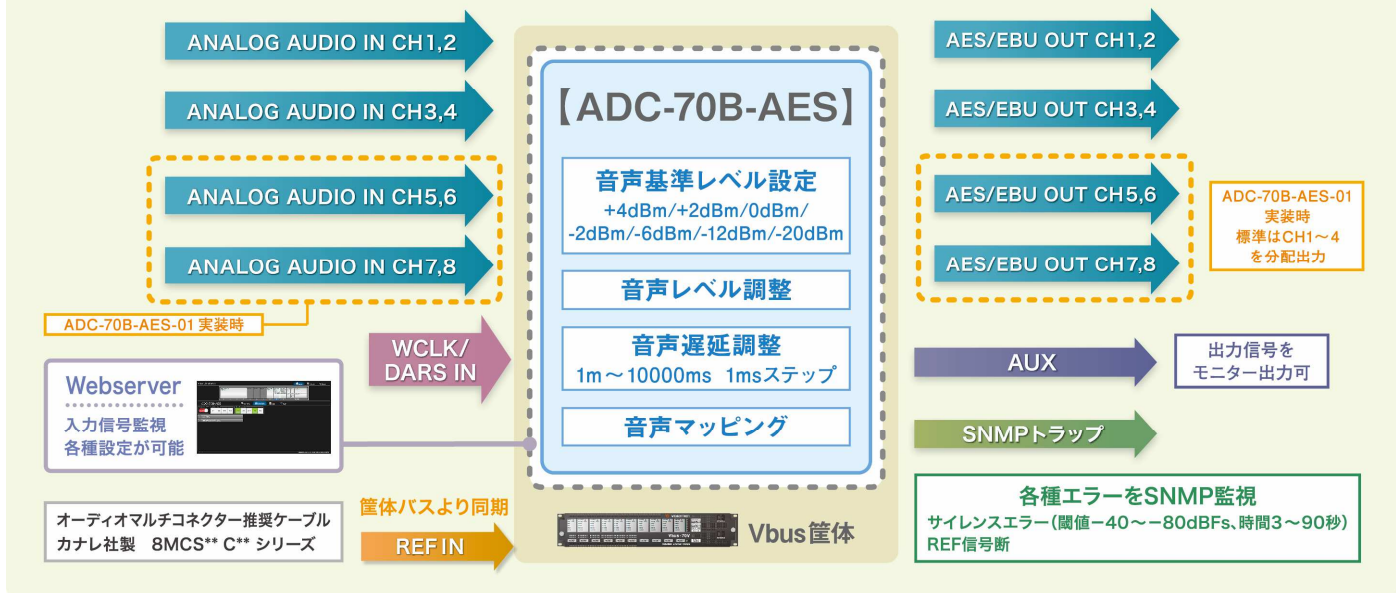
ANALOG AUDIO IN CH1,2

ANALOG AUDIO IN CH3,4

ANALOG AUDIO IN CH5,6

ANALOG AUDIO IN CH7,8

ADC-70B-AES-01 実装時

WCLK/ DARS IN

Webserver

入力信号監視
各種設定が可能

オーディオマルチコネクター推奨ケーブル
カナレ社製 8MCS** C** シリーズ

筐体バスより同期

REF IN

【ADC-70B-AES】

音声基準レベル設定
+4dBm/+2dBm/0dBm/ -2dBm/-6dBm/-12dBm/-20dBm

音声レベル調整

音声遅延調整
1m～10000ms 1msステップ

音声マッピング

Vbus筐体

AES/EBU OUT CH1,2

AES/EBU OUT CH3,4

AES/EBU OUT CH5,6

AES/EBU OUT CH7,8

ADC-70B-AES-01
実装時
標準はCH1～4
を分配出力

AUX

出力信号を
モニター出力可

SNMPトラップ

各種エラーをSNMP監視
サイレンスエラー(閾値−40～−80dBFs、時間3～90秒)
REF信号断